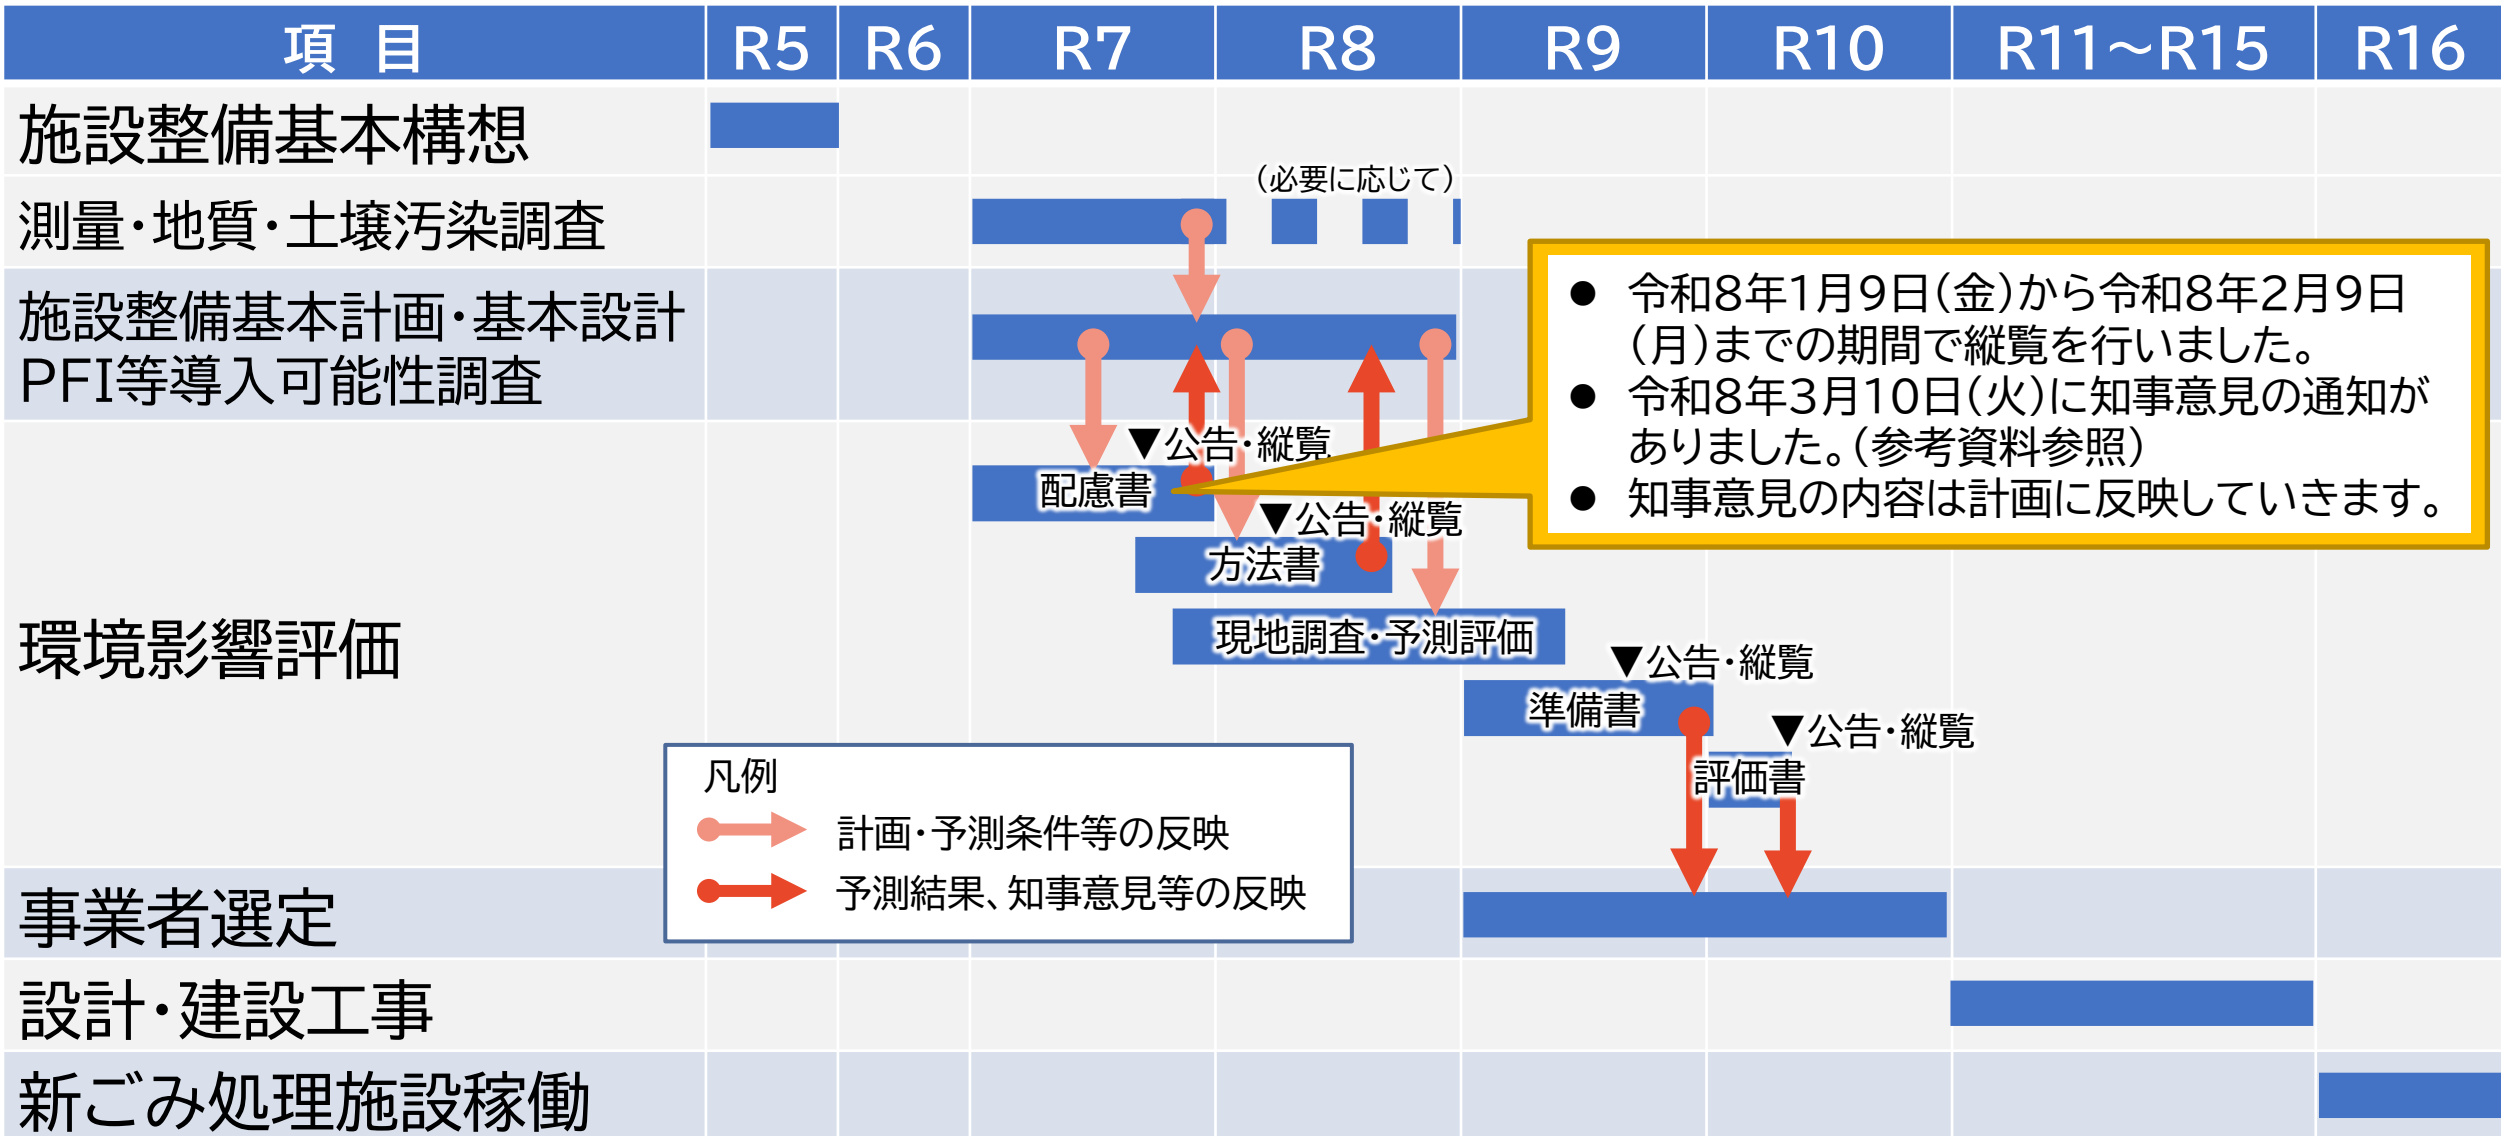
| 項目 | R5 | R6 | R7 | R8 | R9 | R10 | R11～R15 | R16 |
|---|---|---|---|---|---|---|---|---|
| 施設整備基本構想 | | | | | | | | |
| 測量・地質・土壌汚染調査 | | | | （必要に応じて） | | | | |
| 施設整備基本計画・基本設計 PFI等導入可能性調査 | | | | | | | | |
| 環境影響評価 | | | | | | | | |
| 事業者選定 | | | | | | | | |
| 設計・建設工事 | | | | | | | | |
| 新ごみ処理施設稼働 | | | | | | | | |

▼公告・縦覧
配慮書
▼公告・縦覧
方法書
現地調査・予測評価
▼公告・縦覧
準備書
▼公告・縦覧
評価書

● 令和8年1月9日(金)から令和8年2月9日(月)までの期間で縦覧を行いました。
● 令和8年3月10日(火)に知事意見の通知がありました。(参考資料参照)
● 知事意見の内容は計画に反映していきます。

凡例
計画・予測条件等の反映
予測結果、知事意見等の反映